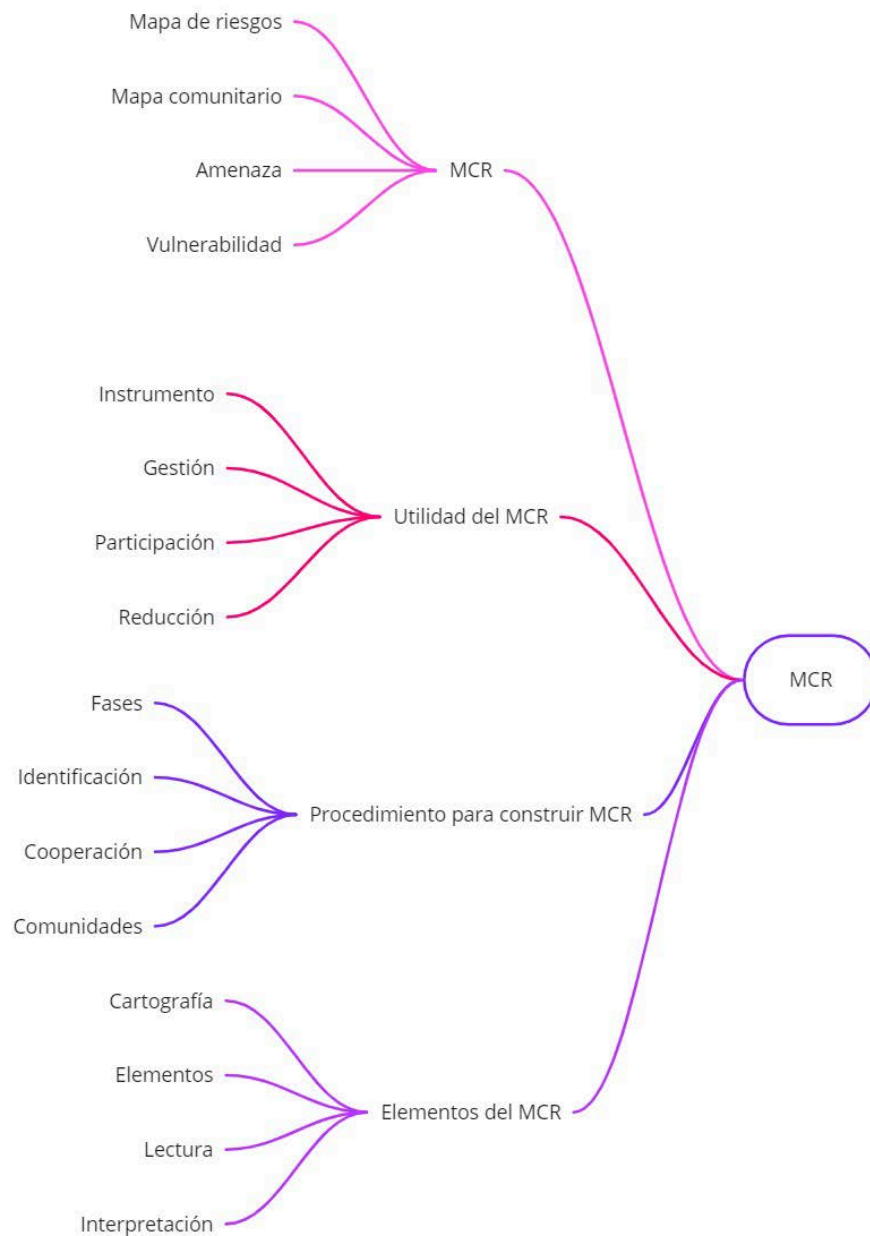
Mapa de riesgos
Mapa comunitario
Amenaza
Vulnerabilidad
MCR

Instrumento
Gestión
Participación
Reducción
Utilidad del MCR

MCR

Fases
Identificación
Cooperación
Comunidades
Procedimiento para construir MCR

Cartografía
Elementos
Lectura
Interpretación
Elementos del MCR